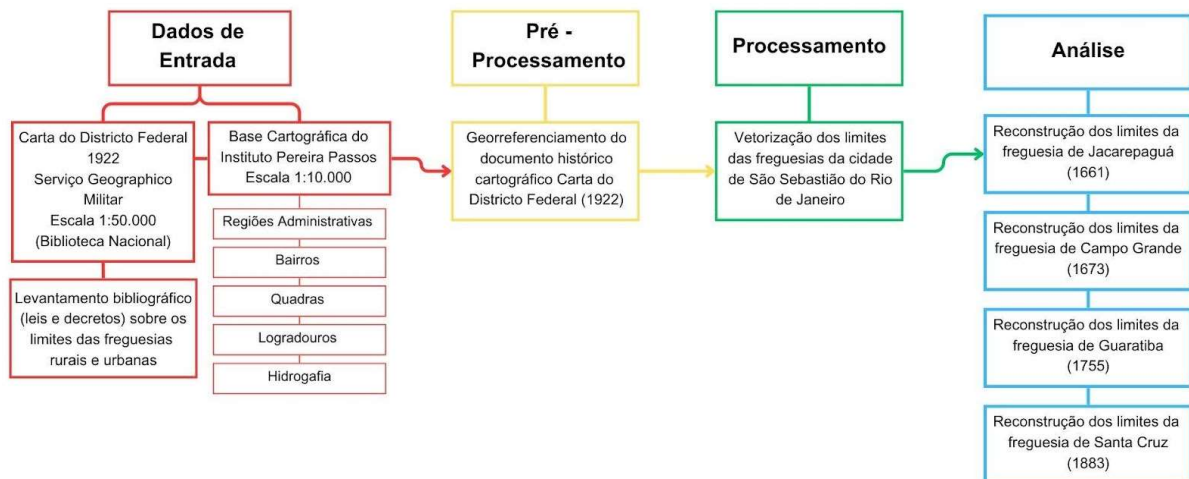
Dados de Entrada

Carta do Districto Federal 1922 Serviço Geographico Militar Escala 1:50.000 (Biblioteca Nacional)

Levantamento bibliográfico (leis e decretos) sobre os limites das freguesias rurais e urbanas

Base Cartográfica do Instituto Pereira Passos Escala 1:10.000

Regiões Administrativas

Bairros

Quadras

Logradouros

Hidrografia

Pré - Processamento

Georreferenciamento do documento histórico cartográfico Carta do Districto Federal (1922)

Processamento

Vetorização dos limites das freguesias da cidade de São Sebastião do Rio de Janeiro

Análise

Reconstrução dos limites da freguesia de Jacarepaguá (1661)

Reconstrução dos limites da freguesia de Campo Grande (1673)

Reconstrução dos limites da freguesia de Guaratiba (1755)

Reconstrução dos limites da freguesia de Santa Cruz (1883)